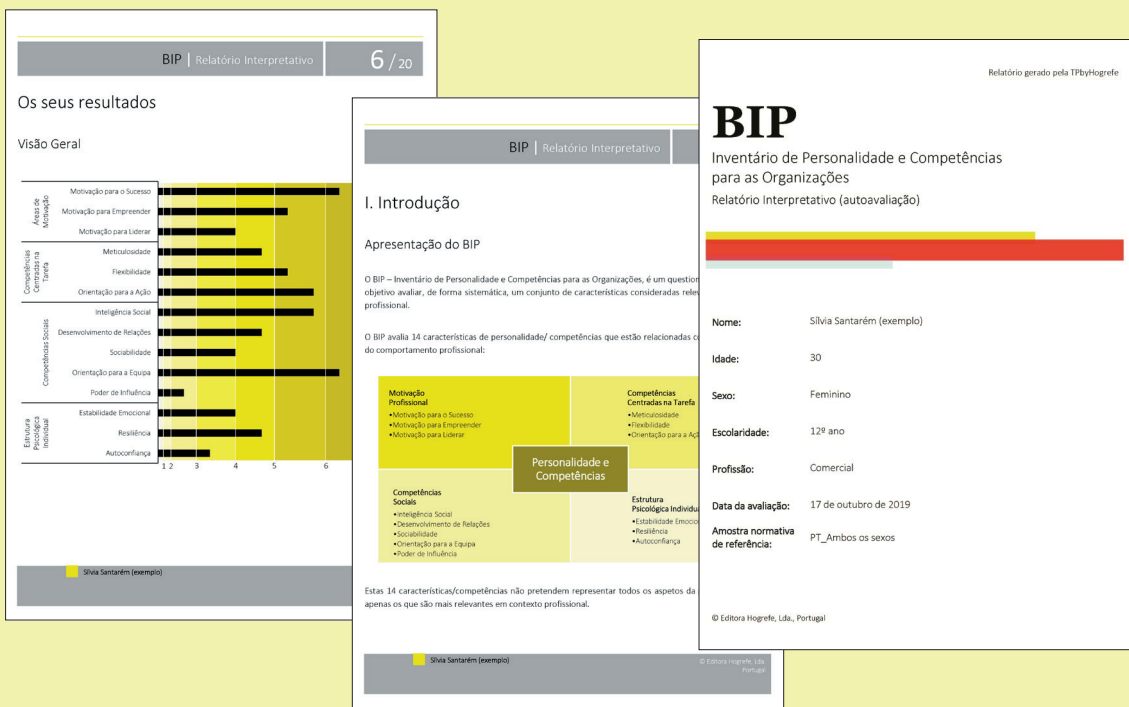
BIP | Relatório Interpretativo

6 / 20

Os seus resultados

Visão Geral

Áreas de Motivação

Motivação para o Sucesso

Motivação para Empreender

Motivação para Liderar

Competências Centradas na Tarefa

Meticulosidade

Flexibilidade

Orientação para a Ação

Competências Sociais

Inteligência Social

Desenvolvimento de Relações

Sociabilidade

Orientação para a Equipa

Poder de Influência

Estrutura Psicológica Individual

Estabilidade Emocional

Resiliência

Autoconfiança

1 2 3 4 5 6

Sílvia Santarém (exemplo)

BIP | Relatório Interpretativo

I. Introdução

Apresentação do BIP

O BIP – Inventário de Personalidade e Competências para as Organizações, é um questio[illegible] objetivo avaliar, de forma sistemática, um conjunto de características consideradas relev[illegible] profissional.

O BIP avalia 14 características de personalidade/ competências que estão relacionadas c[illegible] do comportamento profissional:

Motivação Profissional
•Motivação para o Sucesso
•Motivação para Empreender
•Motivação para Liderar

Competências Centradas na Tarefa
•Meticulosidade
•Flexibilidade
•Orientação para a Açã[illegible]

Personalidade e Competências

Competências Sociais
•Inteligência Social
•Desenvolvimento de Relações
•Sociabilidade
•Orientação para a Equipa
•Poder de Influência

Estrutura Psicológica Individu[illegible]
•Estabilidade Emocio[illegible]
•Resiliência
•Autoconfiança

Estas 14 características/competências não pretendem representar todos os aspetos da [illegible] apenas os que são mais relevantes em contexto profissional.

Sílvia Santarém (exemplo)

© Editora Hogrefe, Lda. Portugal

Relatório gerado pela TPbyHogrefe

BIP

Inventário de Personalidade e Competências para as Organizações

Relatório Interpretativo (autoavaliação)

| | |
|---|---|
| Nome: | Sílvia Santarém (exemplo) |
| Idade: | 30 |
| Sexo: | Feminino |
| Escolaridade: | 12º ano |
| Profissão: | Comercial |
| Data da avaliação: | 17 de outubro de 2019 |
| Amostra normativa de referência: | PT_Ambos os sexos |

© Editora Hogrefe, Lda., Portugal